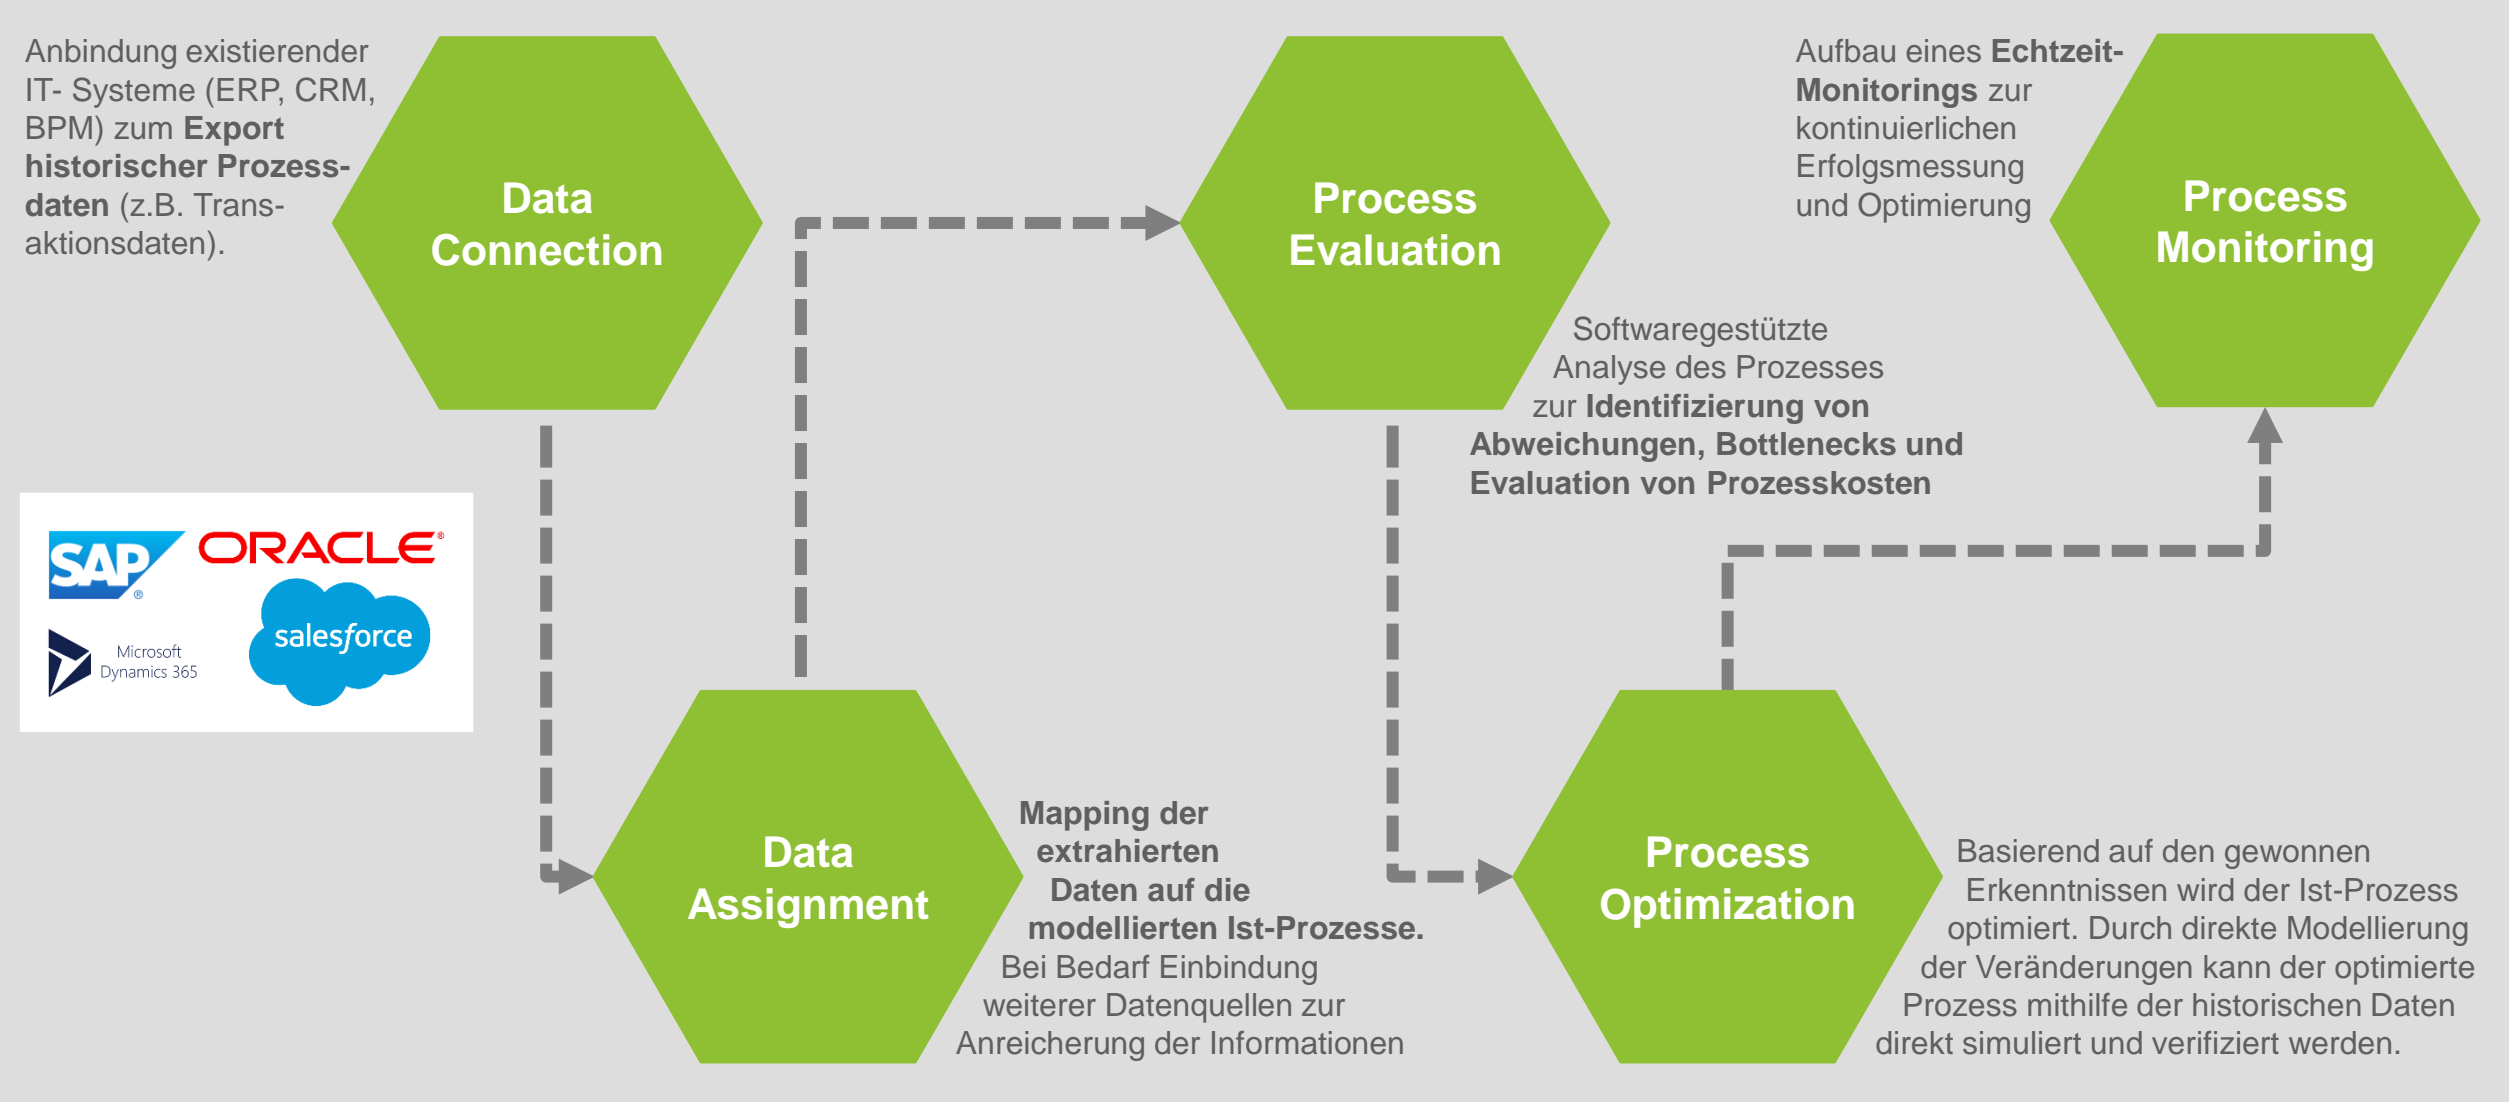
Anbindung existierender IT- Systeme (ERP, CRM, BPM) zum **Export historischer Prozessdaten** (z.B. Transaktionsdaten).

Data Connection

SAP ORACLE

Microsoft Dynamics 365 salesforce

Process Evaluation

Softwaregestützte Analyse des Prozesses zur **Identifizierung von Abweichungen, Bottlenecks und Evaluation von Prozesskosten**

Aufbau eines **Echtzeit-Monitorings** zur kontinuierlichen Erfolgsmessung und Optimierung

Process Monitoring

Data Assignment

**Mapping der extrahierten Daten auf die modellierten Ist-Prozesse.** Bei Bedarf Einbindung weiterer Datenquellen zur Anreicherung der Informationen

Process Optimization

Basierend auf den gewonnen Erkenntnissen wird der Ist-Prozess optimiert. Durch direkte Modellierung der Veränderungen kann der optimierte Prozess mithilfe der historischen Daten direkt simuliert und verifiziert werden.